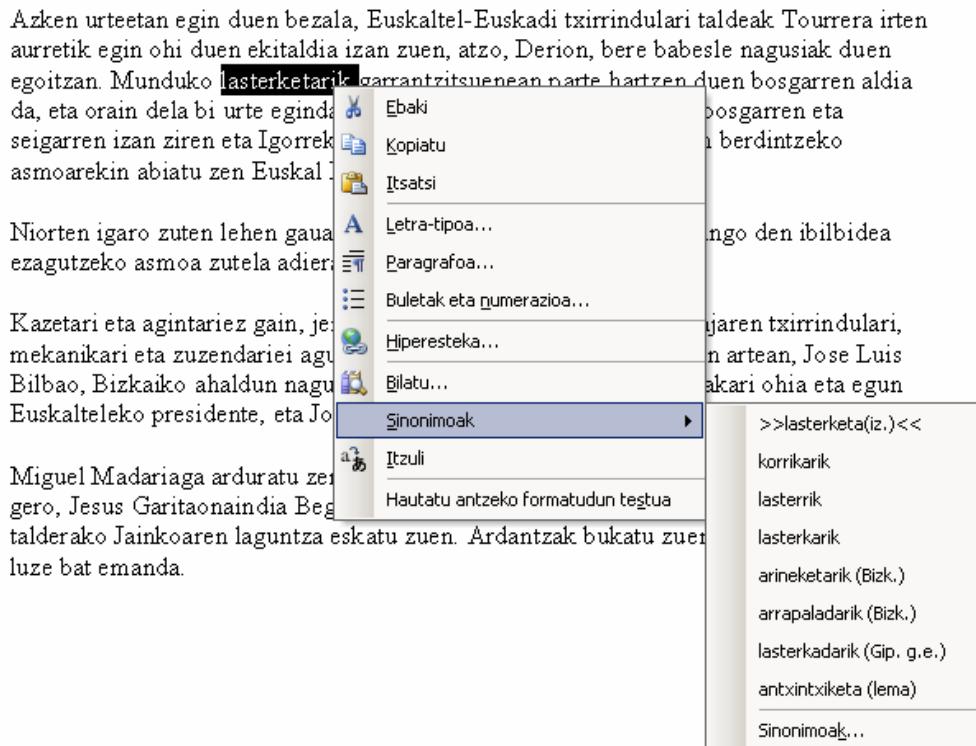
Azken urteetan egin duen bezala, Euskaltel-Euskadi txirrindulari taldeak Tourrera irten aurretik egin ohi duen ekitaldia izan zuen, atzo, Derion, bere babesle nagusiak duen egoitzan. Munduko lasterketarik garrantzitsuenean parte hartzen duen bosgarren aldia da, eta orain dela bi urte eginda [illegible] bosgarren eta seigarren izan ziren eta Igorrek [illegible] berdintzeko asmoarekin abiatu zen Euskal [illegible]

Niorten igaro zuten lehen gaua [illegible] ngo den ibilbidea ezagutzeko asmoa zutela adiera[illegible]

Kazetari eta agintariez gain, je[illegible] ijaren txirrindulari, mekanikari eta zuzendariei agu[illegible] n artean, Jose Luis Bilbao, Bizkaiko ahaldun nagu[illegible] akari ohia eta egun Euskalteleko presidente, eta Jo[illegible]

Miguel Madariaga arduratu ze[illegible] gero, Jesus Garitaonaindia Beg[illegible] talderako Jainkoaren laguntza eskatu zuen. Ardantzak bukatu zuen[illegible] luze bat emanda.

Ebaki
Kopiatu
Itsatsi
Letra-tipoa...
Paragrafoa...
Buletak eta numerazioa...
Hiperesteka...
Bilatu...
Sinonimoak
Itzuli
Hautatu antzeko formatudun testua

>>lasterketa(iz.)<<
korrikarik
lasterrik
lasterkarik
arineketarik (Bizk.)
arrapaladarik (Bizk.)
lasterkadarik (Gip. g.e.)
antxintxiketa (lema)
Sinonimoak...